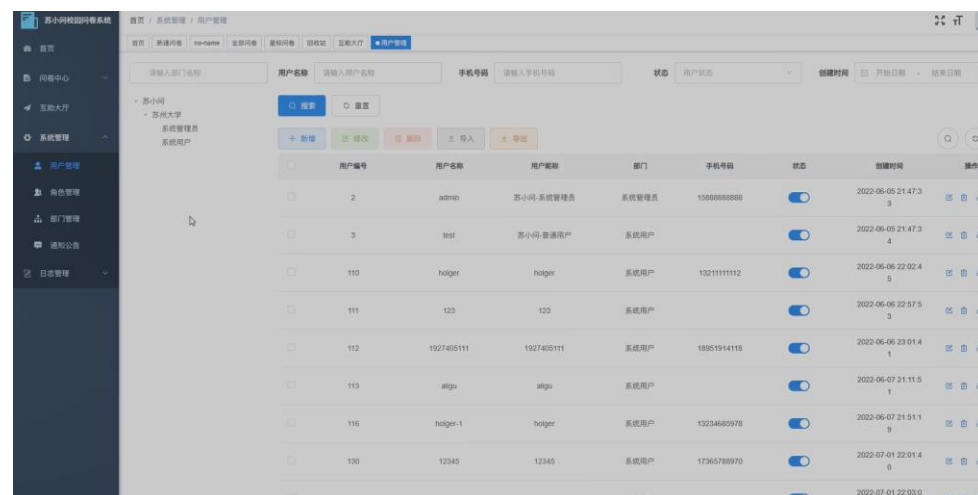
苏小问校园问卷系统

首页

问卷中心

互助大厅

系统管理

用户管理

角色管理

部门管理

通知公告

日志管理

首页 / 系统管理 / 用户管理

首页 新建问卷 no-name 全部问卷 星标问卷 回收站 互助大厅 ● 用户管理

请输入部门名称

- 苏小问
- 苏州大学
系统管理员
系统用户

用户名称 请输入用户名称 手机号码 请输入手机号码 状态 用户状态 创建时间 开始日期 - 结束日期

搜索 重置

+ 新增 修改 删除 导入 导出

| | 用户编号 | 用户名称 | 用户昵称 | 部门 | 手机号码 | 状态 | 创建时间 | 操作 |
|---|---|---|---|---|---|---|---|---|
| | 2 | admin | 苏小问-系统管理员 | 系统管理员 | 15888888888 | | 2022-06-05 21:47:33 | |
| | 3 | test | 苏小问-普通用户 | 系统用户 | | | 2022-06-05 21:47:34 | |
| | 110 | holger | holger | 系统用户 | 13211111112 | | 2022-06-06 22:02:45 | |
| | 111 | 123 | 123 | 系统用户 | | | 2022-06-06 22:57:53 | |
| | 112 | 1927405111 | 1927405111 | 系统用户 | 18951914118 | | 2022-06-06 23:01:41 | |
| | 113 | aligu | aligu | 系统用户 | | | 2022-06-07 21:11:51 | |
| | 116 | holger-1 | holger | 系统用户 | 13234685978 | | 2022-06-07 21:51:19 | |
| | 130 | 12345 | 12345 | 系统用户 | 17365788970 | | 2022-07-01 22:01:40 | |
| | | | | | | | 2022-07-01 22:03:0 | |